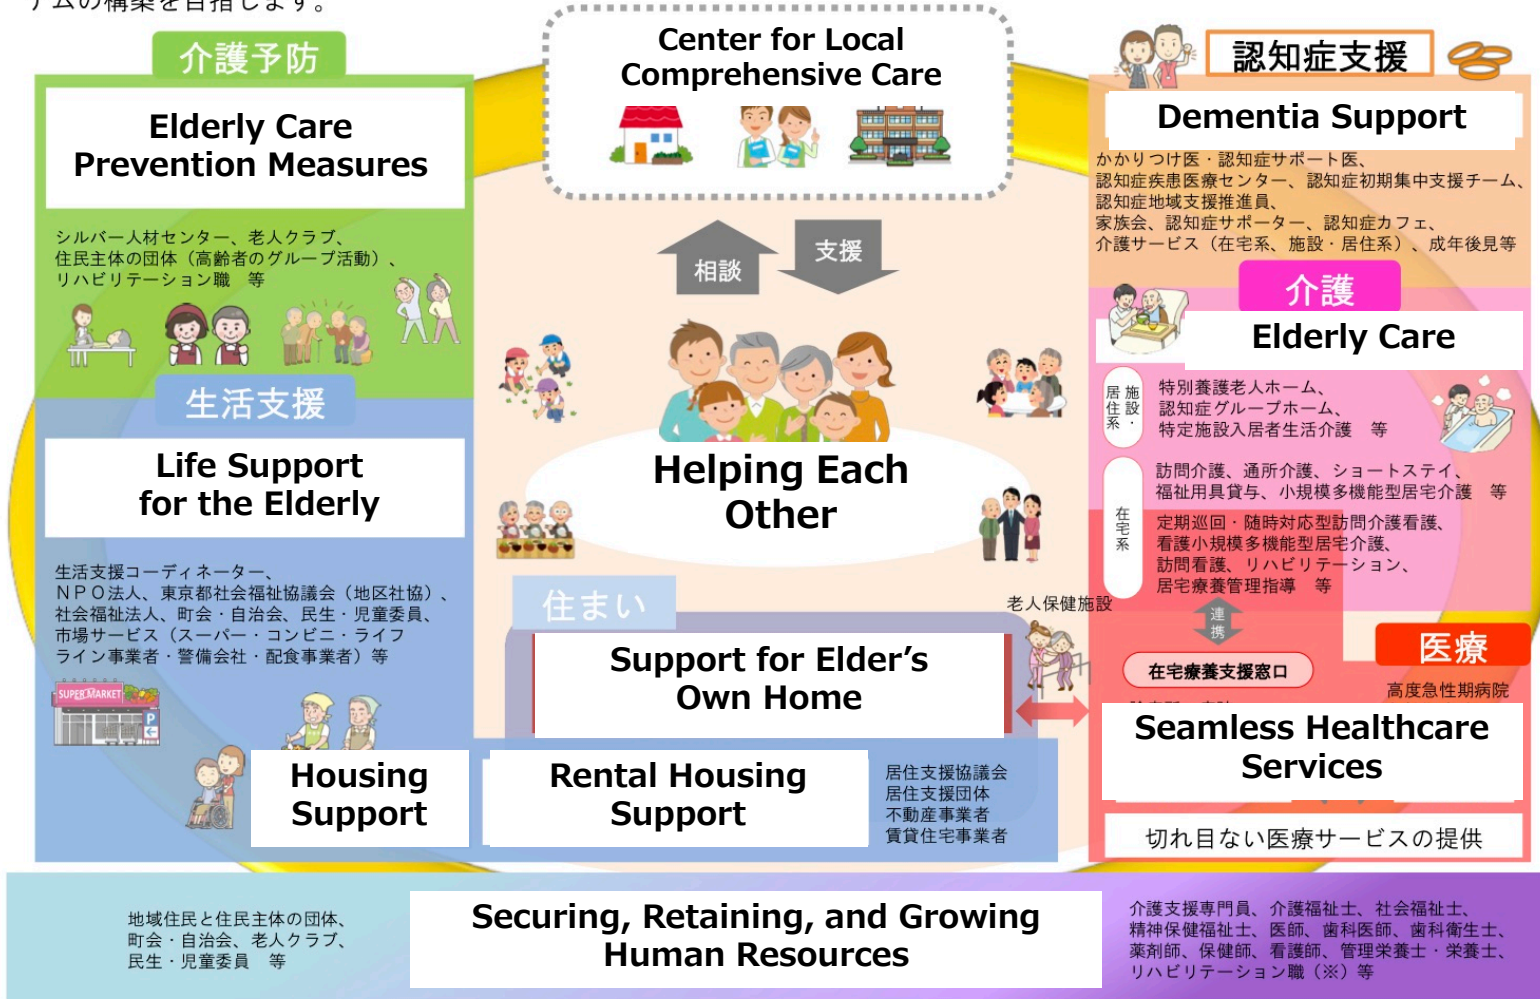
テムの構築を目指します。

介護予防

Elderly Care Prevention Measures

シルバー人材センター、老人クラブ、住民主体の団体（高齢者のグループ活動）、リハビリテーション職　等

Center for Local Comprehensive Care

相談

支援

認知症支援

Dementia Support

かかりつけ医・認知症サポート医、認知症疾患医療センター、認知症初期集中支援チーム、認知症地域支援推進員、家族会、認知症サポーター、認知症カフェ、介護サービス（在宅系、施設・居住系）、成年後見等

介護

Elderly Care

施設・居住系

特別養護老人ホーム、認知症グループホーム、特定施設入居者生活介護　等

在宅系

訪問介護、通所介護、ショートステイ、福祉用具貸与、小規模多機能型居宅介護　等

定期巡回・随時対応型訪問介護看護、看護小規模多機能型居宅介護、訪問看護、リハビリテーション、居宅療養管理指導　等

生活支援

Life Support for the Elderly

Helping Each Other

生活支援コーディネーター、ＮＰＯ法人、東京都社会福祉協議会（地区社協）、社会福祉法人、町会・自治会、民生・児童委員、市場サービス（スーパー・コンビニ・ライフライン事業者・警備会社・配食事業者）等

SUPER MARKET

住まい

Support for Elder’s Own Home

老人保健施設

連携

在宅療養支援窓口

医療

高度急性期病院

Seamless Healthcare Services

切れ目ない医療サービスの提供

Housing Support

Rental Housing Support

居住支援協議会
居住支援団体
不動産事業者
賃貸住宅事業者

地域住民と住民主体の団体、町会・自治会、老人クラブ、民生・児童委員　等

Securing, Retaining, and Growing Human Resources

介護支援専門員、介護福祉士、社会福祉士、精神保健福祉士、医師、歯科医師、歯科衛生士、薬剤師、保健師、看護師、管理栄養士・栄養士、リハビリテーション職（※）等